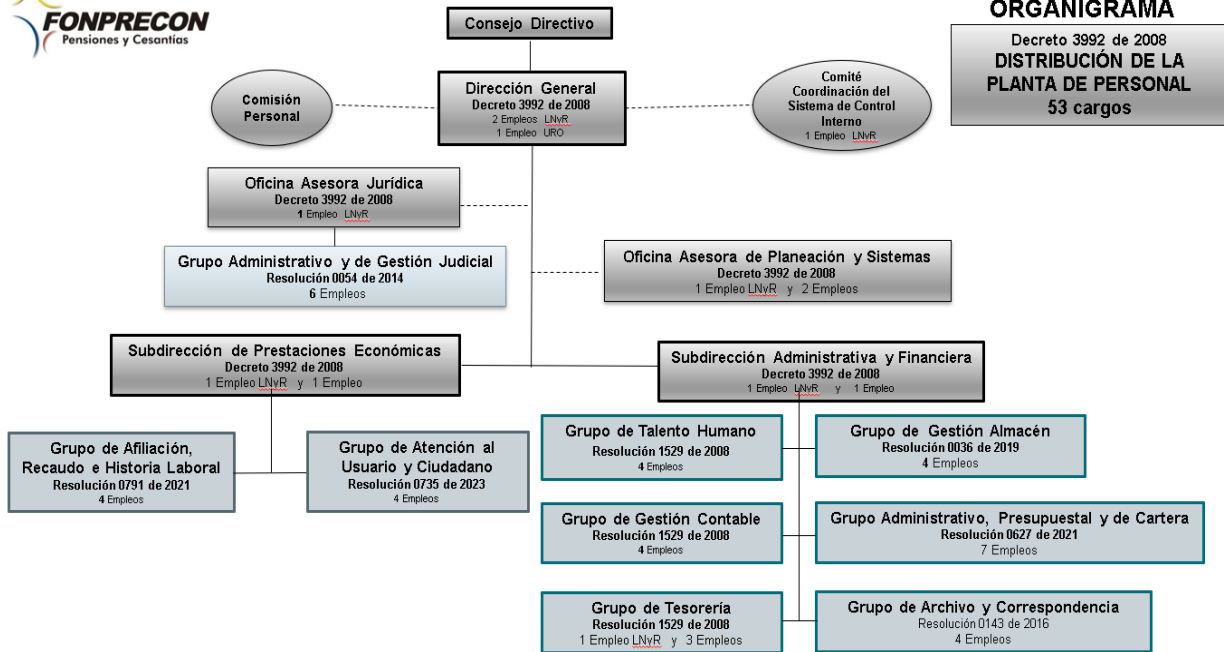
FONPRECON
Pensiones y Cesantías

ORGANIGRAMA

Decreto 3992 de 2008
DISTRIBUCIÓN DE LA PLANTA DE PERSONAL
53 cargos

Consejo Directivo

Comisión Personal

Dirección General
Decreto 3992 de 2008
2 Empleos LNvR
1 Empleo URO

Comité Coordinación del Sistema de Control Interno
1 Empleo LNvR

Oficina Asesora Jurídica
Decreto 3992 de 2008
1 Empleo LNvR

Grupo Administrativo y de Gestión Judicial
Resolución 0054 de 2014
6 Empleos

Oficina Asesora de Planeación y Sistemas
Decreto 3992 de 2008
1 Empleo LNvR y 2 Empleos

Subdirección de Prestaciones Económicas
Decreto 3992 de 2008
1 Empleo LNvR y 1 Empleo

Subdirección Administrativa y Financiera
Decreto 3992 de 2008
1 Empleo LNvR y 1 Empleo

Grupo de Afiliación, Recaudo e Historia Laboral
Resolución 0791 de 2021
4 Empleos

Grupo de Atención al Usuario y Ciudadano
Resolución 0735 de 2023
4 Empleos

Grupo de Talento Humano
Resolución 1529 de 2008
4 Empleos

Grupo de Gestión Almacén
Resolución 0036 de 2019
4 Empleos

Grupo de Gestión Contable
Resolución 1529 de 2008
4 Empleos

Grupo Administrativo, Presupuestal y de Cartera
Resolución 0627 de 2021
7 Empleos

Grupo de Tesorería
Resolución 1529 de 2008
1 Empleo LNvR y 3 Empleos

Grupo de Archivo y Correspondencia
Resolución 0143 de 2016
4 Empleos